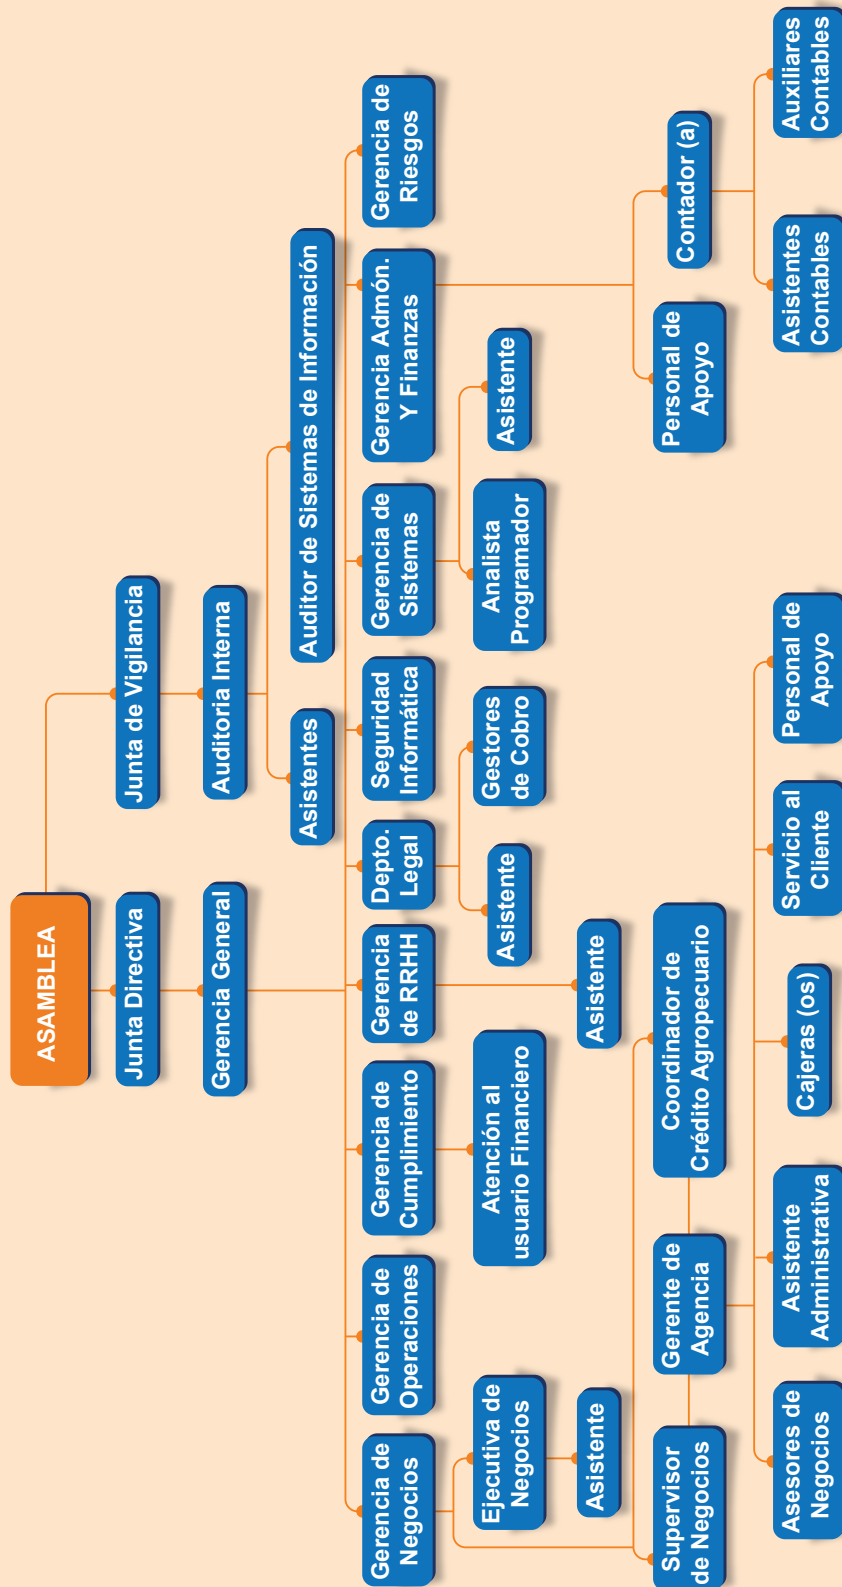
ASAMBLEA

Junta Directiva

Junta de Vigilancia

Gerencia General

Auditoria Interna

Asistentes

Auditor de Sistemas de Información

Gerencia de Negocios

Gerencia de Operaciones

Gerencia de Cumplimiento

Gerencia de RRHH

Depto. Legal

Seguridad Informática

Gerencia de Sistemas

Gerencia Admón. Y Finanzas

Gerencia de Riesgos

Ejecutiva de Negocios

Asistente

Atención al usuario Financiero

Asistente

Asistente

Gestores de Cobro

Analista Programador

Asistente

Personal de Apoyo

Contador (a)

Asistentes Contables

Auxiliares Contables

Supervisor de Negocios

Gerente de Agencia

Coordinador de Crédito Agropecuario

Asesores de Negocios

Asistente Administrativa

Cajeras (os)

Servicio al Cliente

Personal de Apoyo